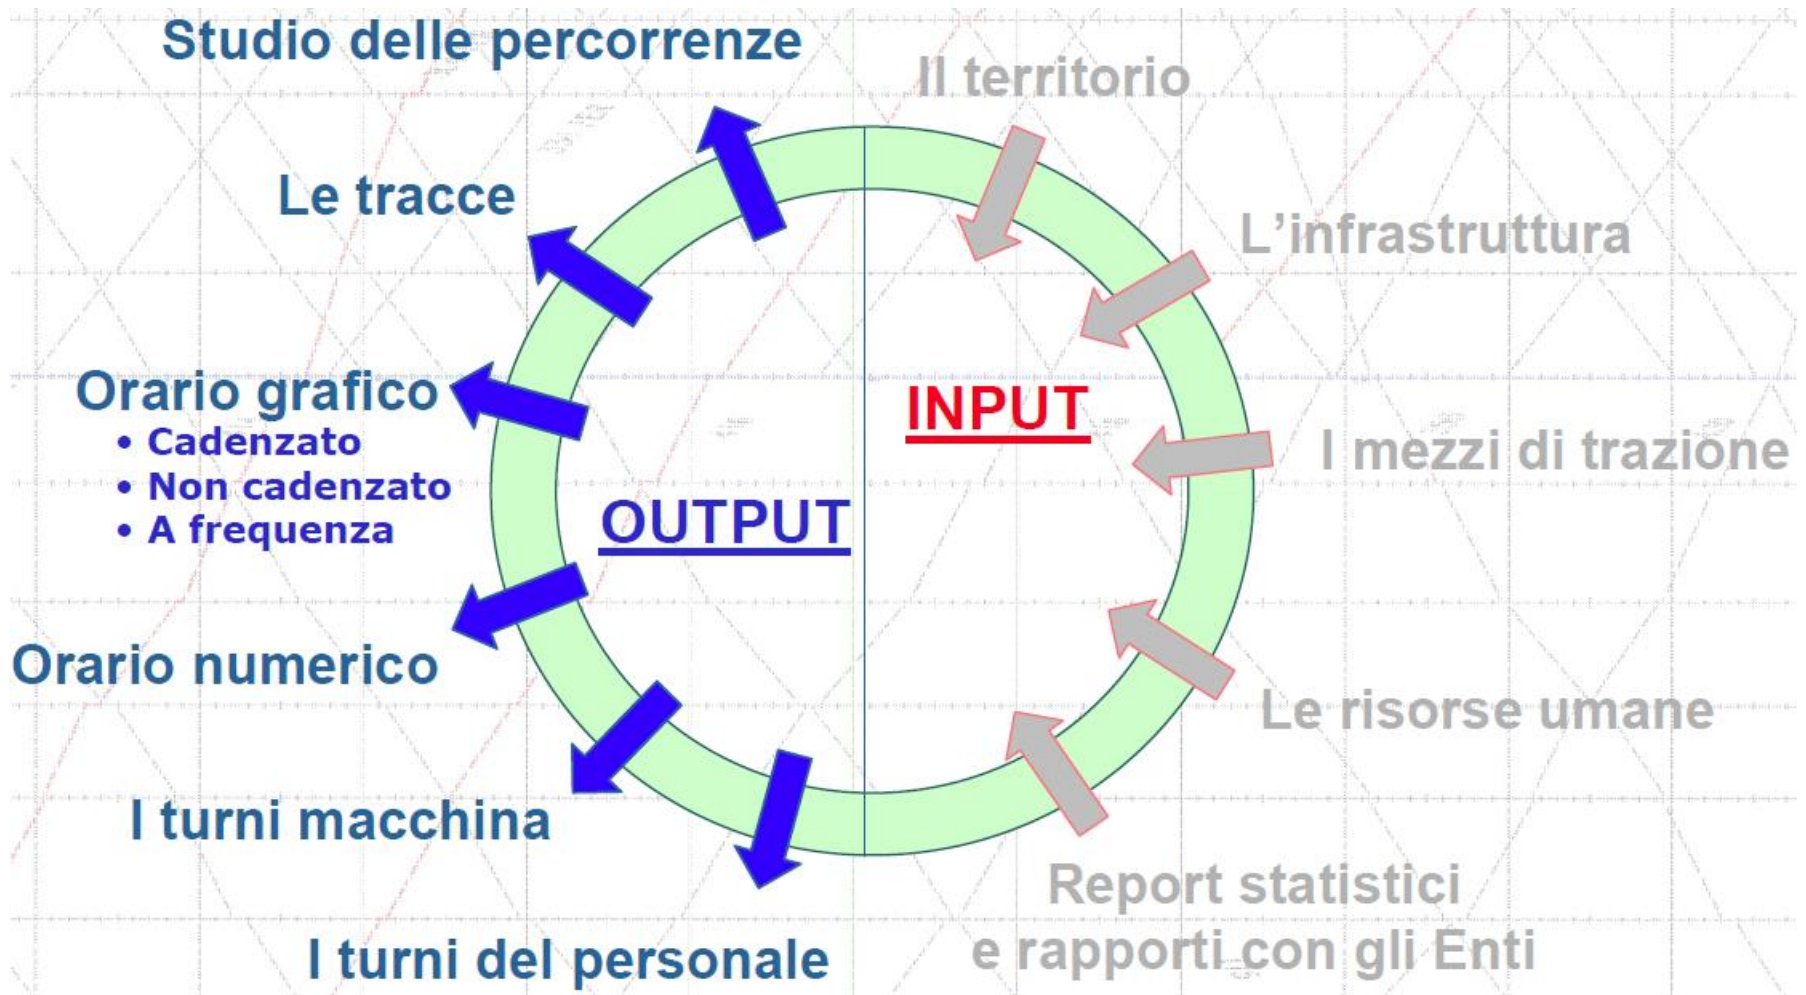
Studio delle percorrenze

Le tracce

Orario grafico
• Cadenzato
• Non cadenzato
• A frequenza

Orario numerico

I turni macchina

I turni del personale

OUTPUT

INPUT

Il territorio

L'infrastruttura

I mezzi di trazione

Le risorse umane

Report statistici
e rapporti con gli Enti